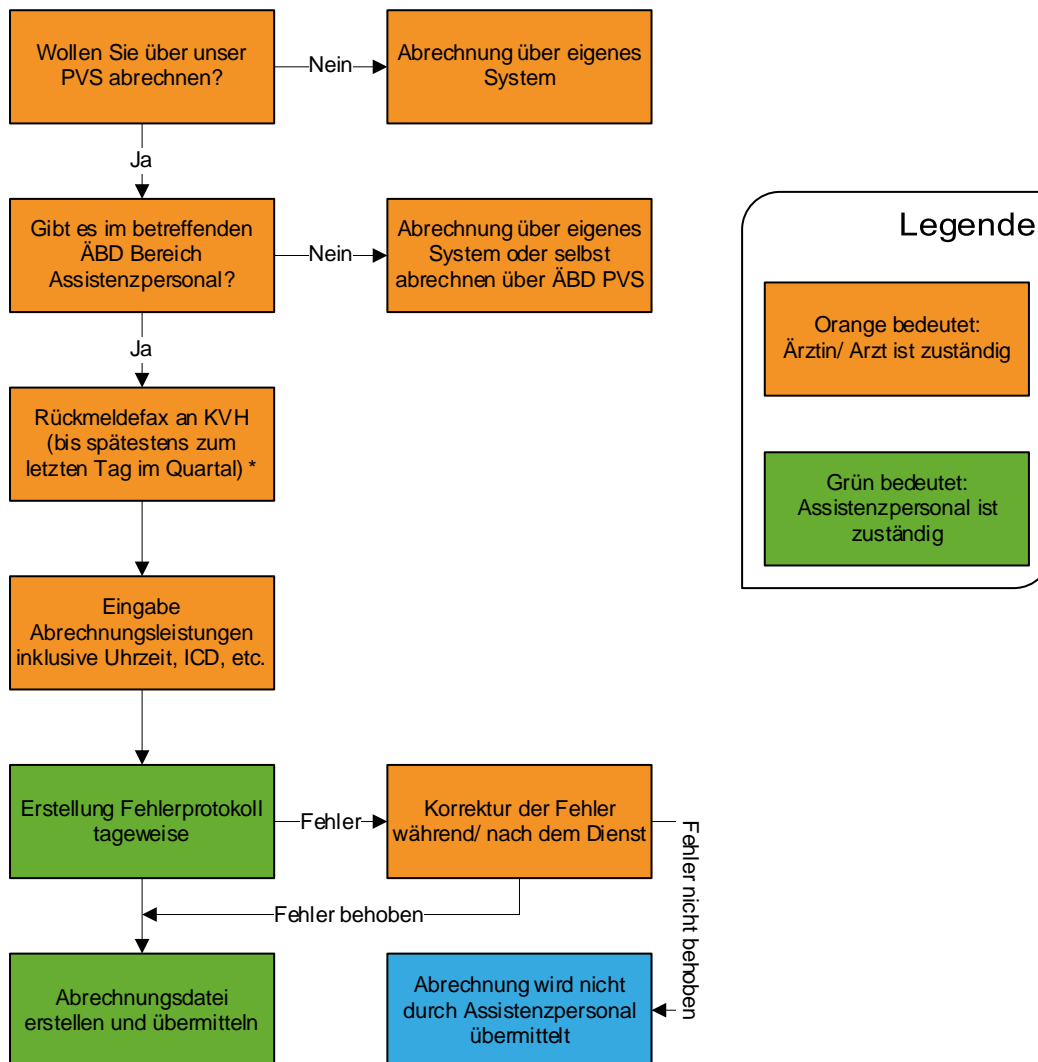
Wollen Sie über unser PVS abrechnen?

Nein

Abrechnung über eigenes System

Ja

Gibt es im betreffenden ÄBD Bereich Assistenzpersonal?

Nein

Abrechnung über eigenes System oder selbst abrechnen über ÄBD PVS

Ja

Rückmeldefax an KVH (bis spätestens zum letzten Tag im Quartal) *

Eingabe Abrechnungsleistungen inklusive Uhrzeit, ICD, etc.

Erstellung Fehlerprotokoll tageweise

Fehler

Korrektur der Fehler während/ nach dem Dienst

Fehler nicht behoben

Fehler behoben

Abrechnungsdatei erstellen und übermitteln

Abrechnung wird nicht durch Assistenzpersonal übermittelt

Legende

Orange bedeutet: Ärztin/ Arzt ist zuständig

Grün bedeutet: Assistenzpersonal ist zuständig